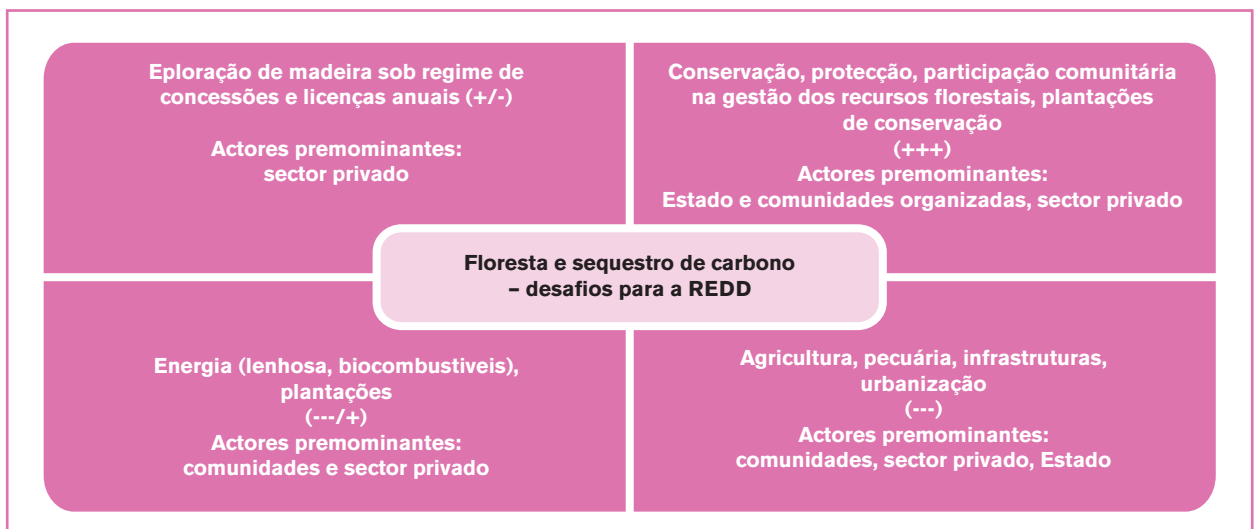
Eploração de madeira sob regime de concessões e licenças anuais (+/-)

Actores premominantes: sector privado

Conservação, protecção, participação comunitária na gestão dos recursos florestais, plantações de conservação
(+++)
Actores premominantes:
Estado e comunidades organizadas, sector privado

Floresta e sequestro de carbono – desafios para a REDD

Energia (lenhosa, biocombustiveis), plantações
(---/+)
Actores premominantes:
comunidades e sector privado

Agricultura, pecuária, infrastruturas, urbanização
(---)
Actores premominantes:
comunidades, sector privado, Estado